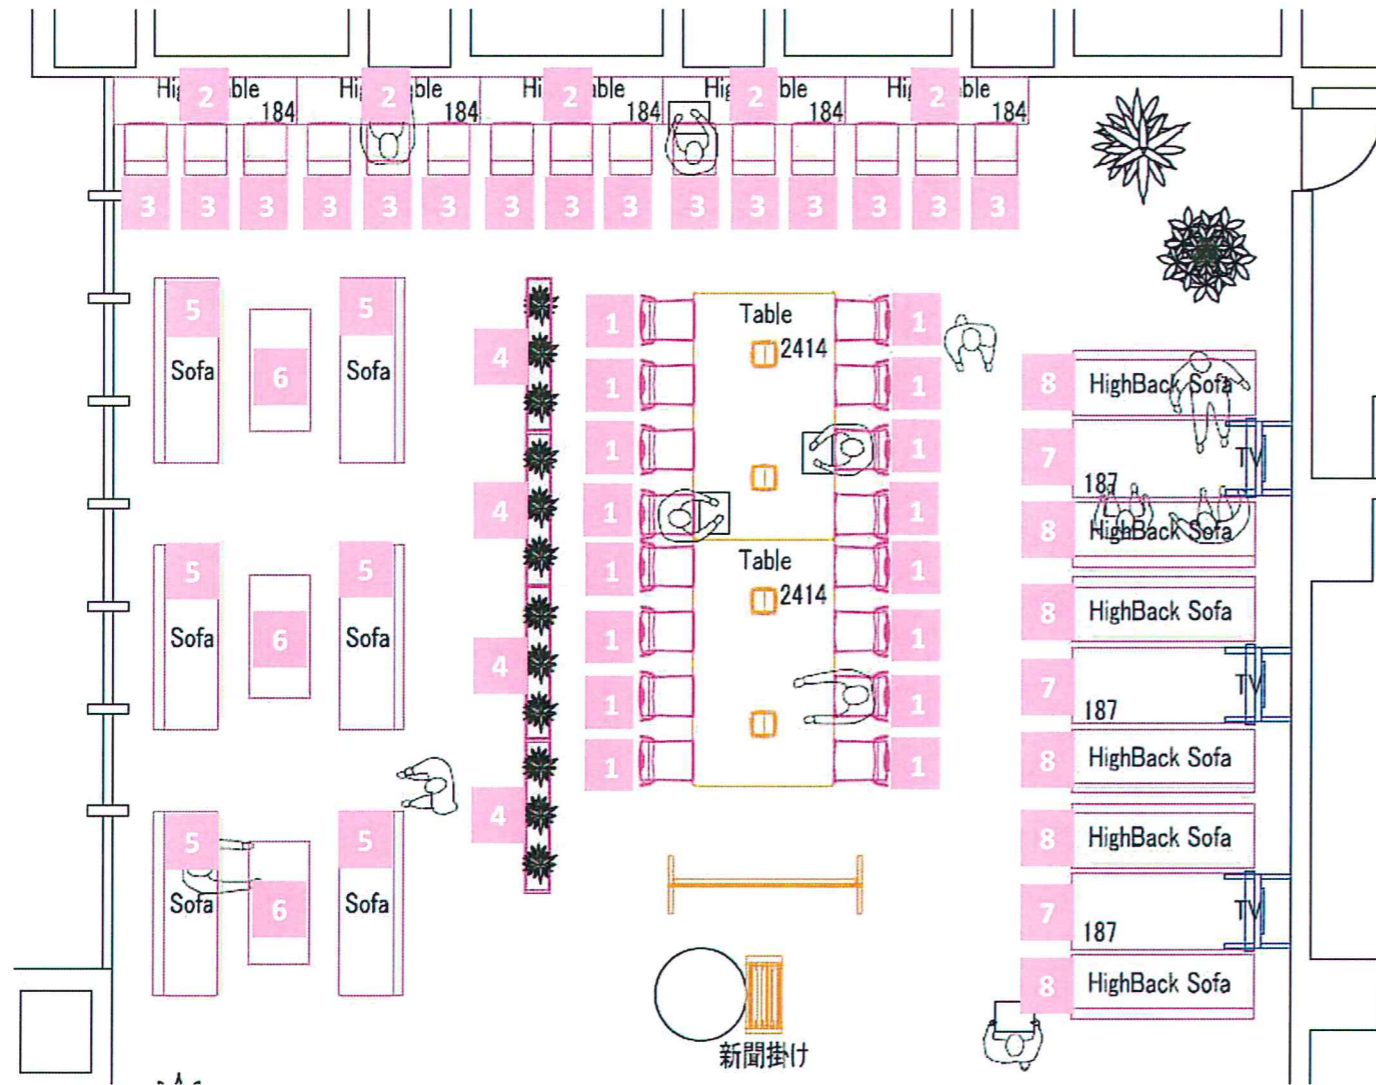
Hi 2 ble 184
Hi 2 ble 184
Hi 2 ble 184
Hi 2 ble 184
Hi 2 ble 184

3 3 3 3 3 3 3 3 3 3 3 3 3 3 3

5 Sofa
6
5 Sofa
4
1
Table
2414
1
1
1
1
1
1
1
8 HighBack Sofa
1
1
7 187 TV
8 HighBack Sofa
4
1
1
Table
2414
1
1
5 Sofa
6
5 Sofa
8 HighBack Sofa
4
1
1
1
1
7 187 TV
1
1
8 HighBack Sofa
4
5 Sofa
6
5 Sofa
8 HighBack Sofa
7 187 TV
8 HighBack Sofa
新聞掛け